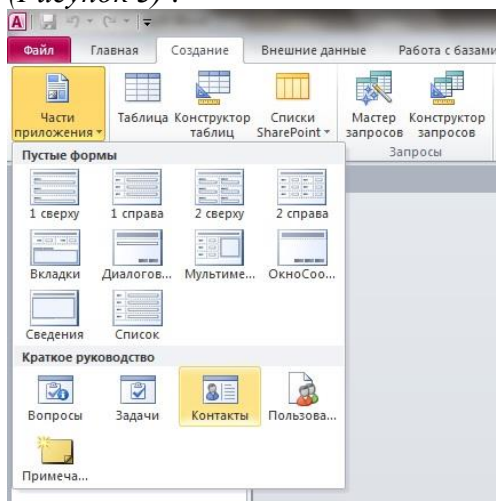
(Рисунок 5).

Файл Главная Создание Внешние данные Работа с базами

Части приложения Таблица Конструктор таблиц Списки SharePoint Мастер запросов Конструктор запросов

Запросы

Пустые формы

1 сверху 1 справа 2 сверху 2 справа

Вкладки Диалогов... Мультиме... ОкноСоо...

Сведения Список

Краткое руководство

Вопросы Задачи Контакты Пользова...

Примеча...